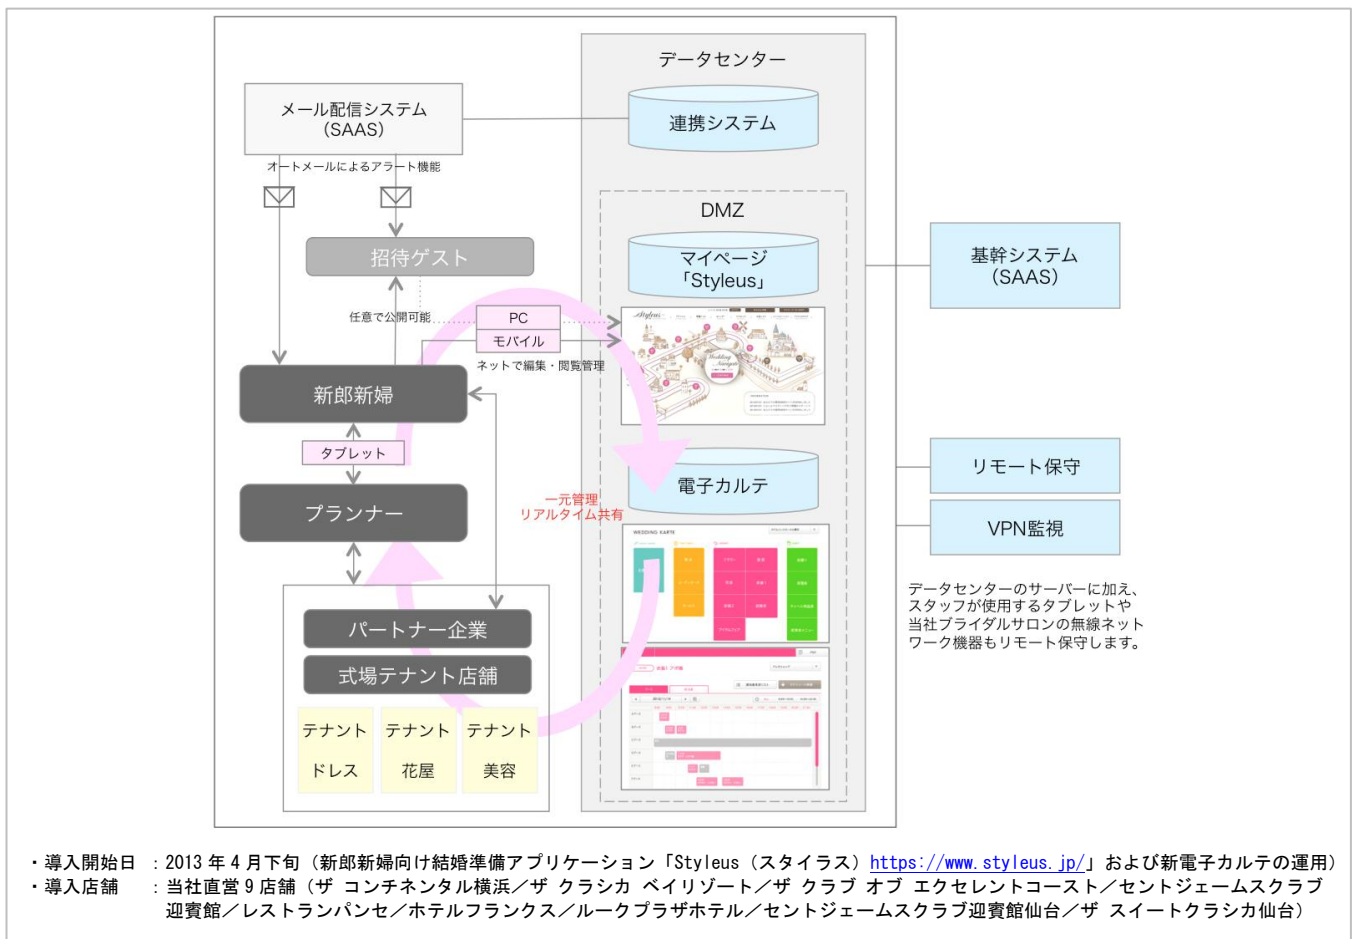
データセンター

連携システム

メール配信システム
(SAAS)

オートメールによるアラート機能

DMZ

マイページ
「Styleus」

基幹システム
(SAAS)

招待ゲスト

任意で公開可能

PC

モバイル

ネットで編集・閲覧管理

新郎新婦

タブレット

電子カルテ

リモート保守

一元管理
リアルタイム共有

プランナー

VPN監視

データセンターのサーバーに加え、スタッフが使用するタブレットや当社ブライダルサロンの無線ネットワーク機器もリモート保守します。

パートナー企業

式場テナント店舗

テナント ドレス

テナント 花屋

テナント 美容

・導入開始日　：2013 年 4 月下旬（新郎新婦向け結婚準備アプリケーション「Styleus（スタイラス）https://www.styleus.jp/」および新電子カルテの運用）
・導入店舗　　：当社直営 9 店舗（ザ コンチネンタル横浜／ザ クラシカ ベイリゾート／ザ クラブ オブ エクセレントコースト／セントジェームスクラブ迎賓館／レストランパンセ／ホテルフランクス／ルークプラザホテル／セントジェームスクラブ迎賓館仙台／ザ スイートクラシカ仙台）